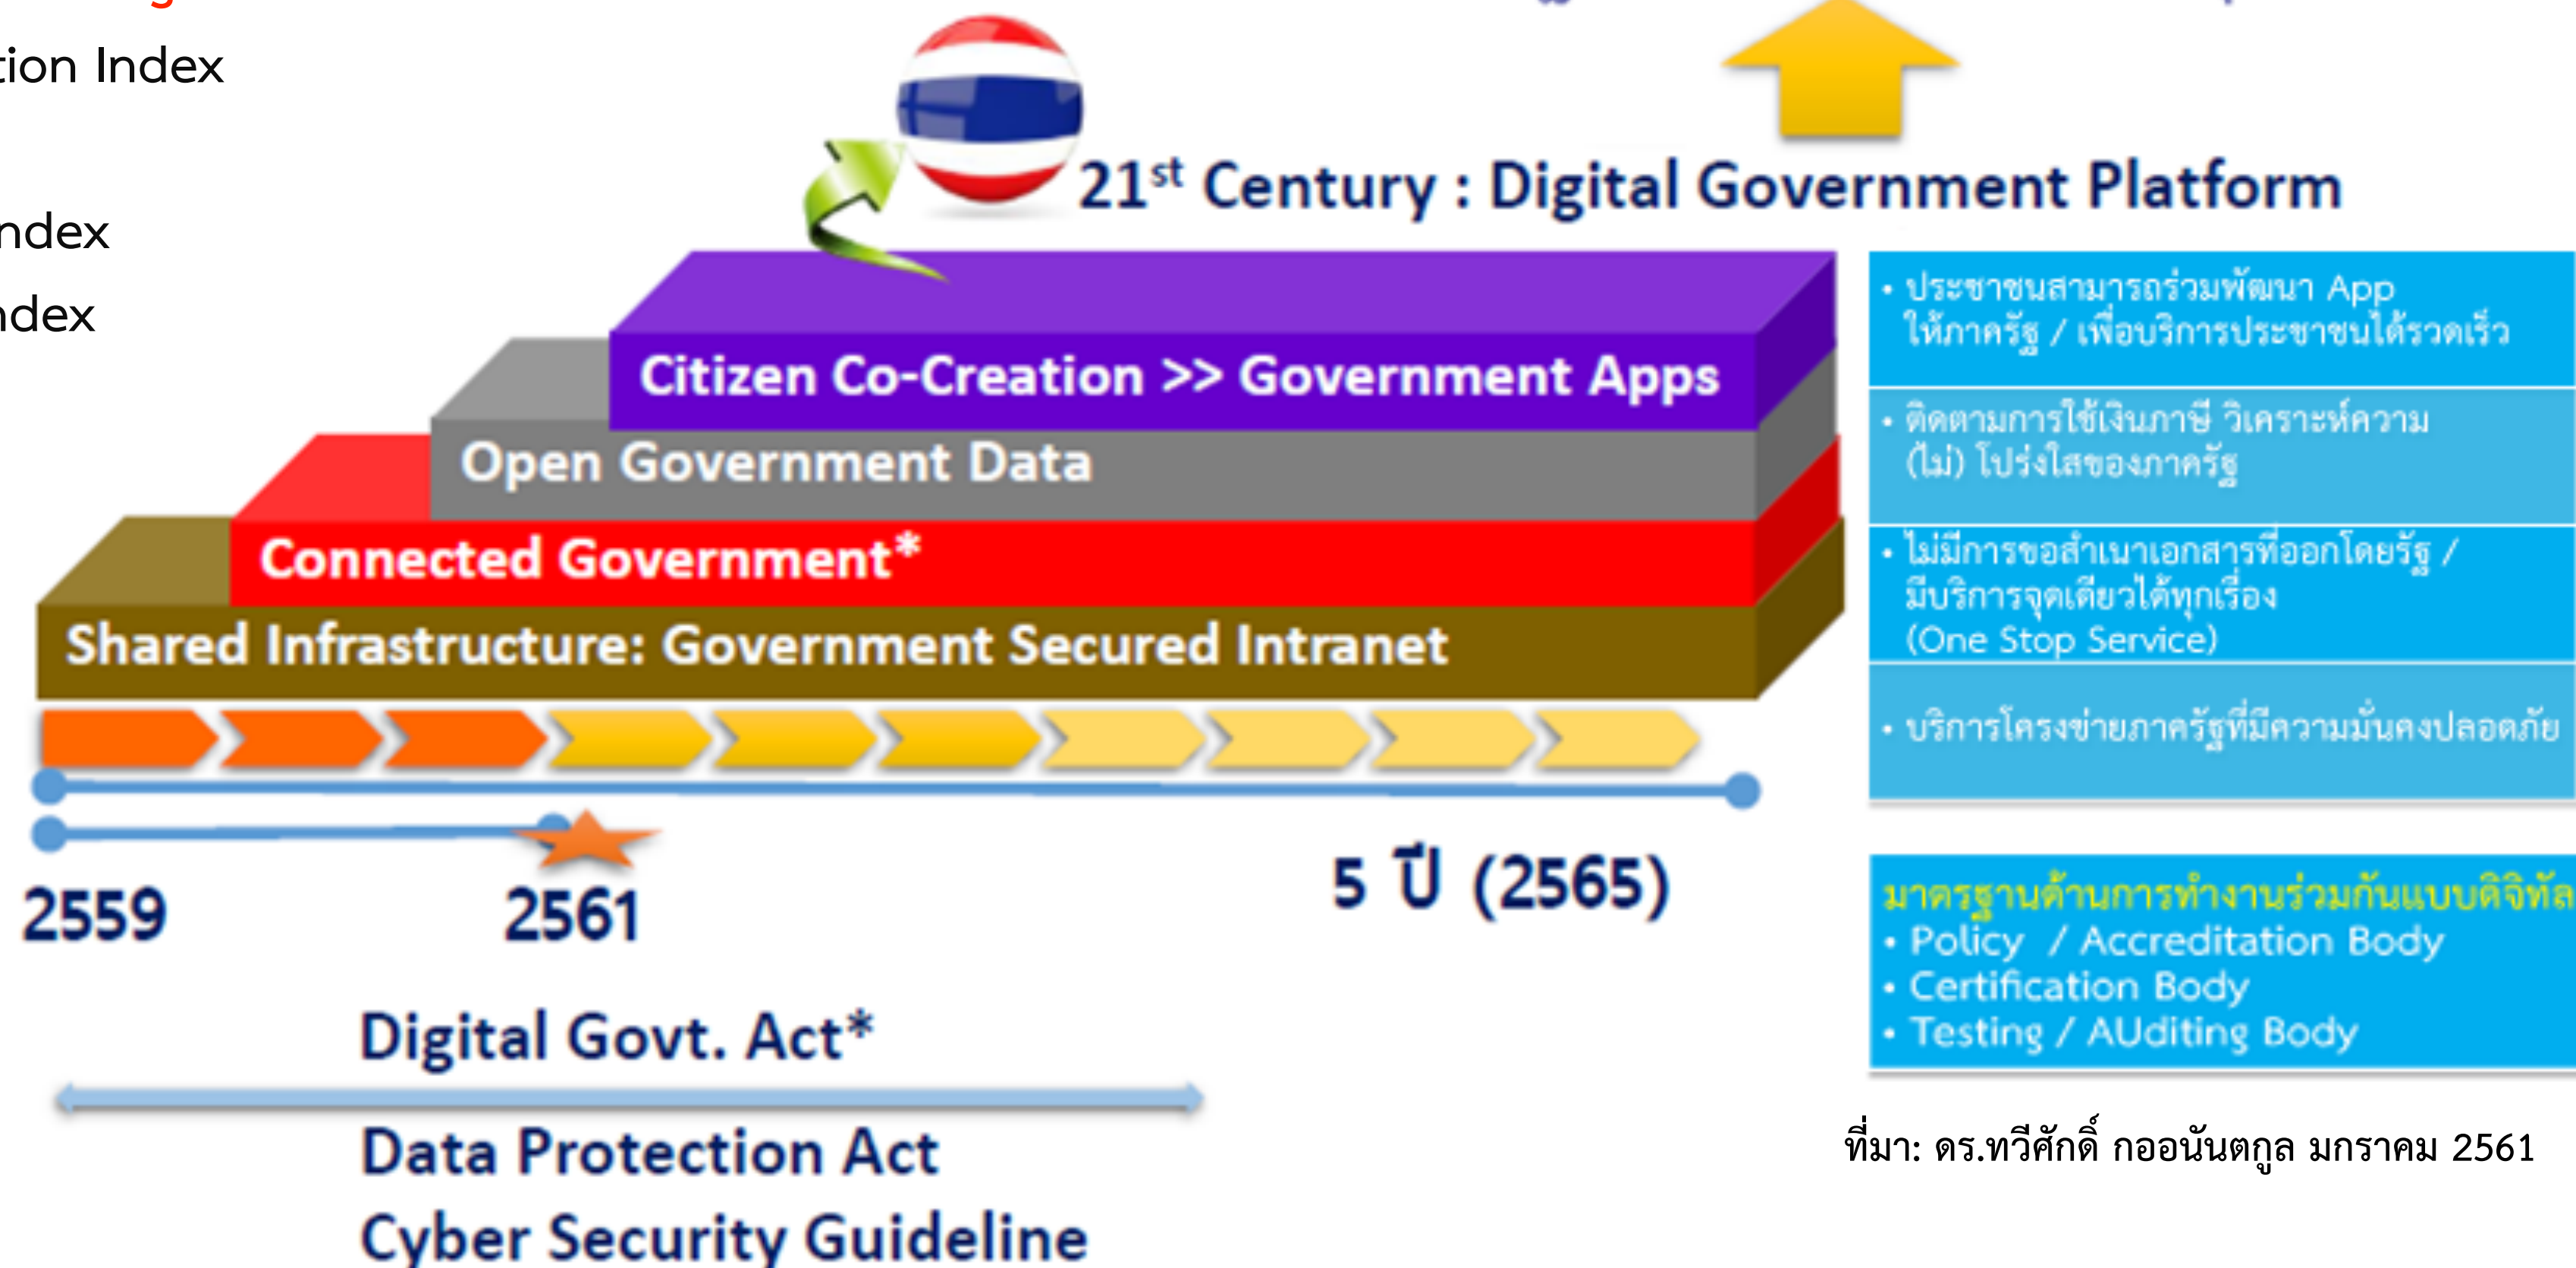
tion Index

ndex

dex

$21^{st}$ Century : Digital Government Platform

Citizen Co-Creation >> Government Apps

Open Government Data

Connected Government*

Shared Infrastructure: Government Secured Intranet

• ประชาชนสามารถร่วมพัฒนา App ให้ภาครัฐ / เพื่อบริการประชาชนได้รวดเร็ว

• ติดตามการใช้เงินภาษี วิเคราะห์ความ (ไม่) โปร่งใสของภาครัฐ

• ไม่มีการขอสำเนาเอกสารที่ออกโดยรัฐ / มีบริการจุดเดียวได้ทุกเรื่อง (One Stop Service)

• บริการโครงข่ายภาครัฐที่มีความมั่นคงปลอดภัย

2559

2561

5 ปี (2565)

มาตรฐานด้านการทำงานร่วมกันแบบดิจิทัล
• Policy / Accreditation Body
• Certification Body
• Testing / AUditing Body

Digital Govt. Act*

Data Protection Act

Cyber Security Guideline

ที่มา: ดร.ทวีศักดิ์ กออนันตกูล มกราคม 2561